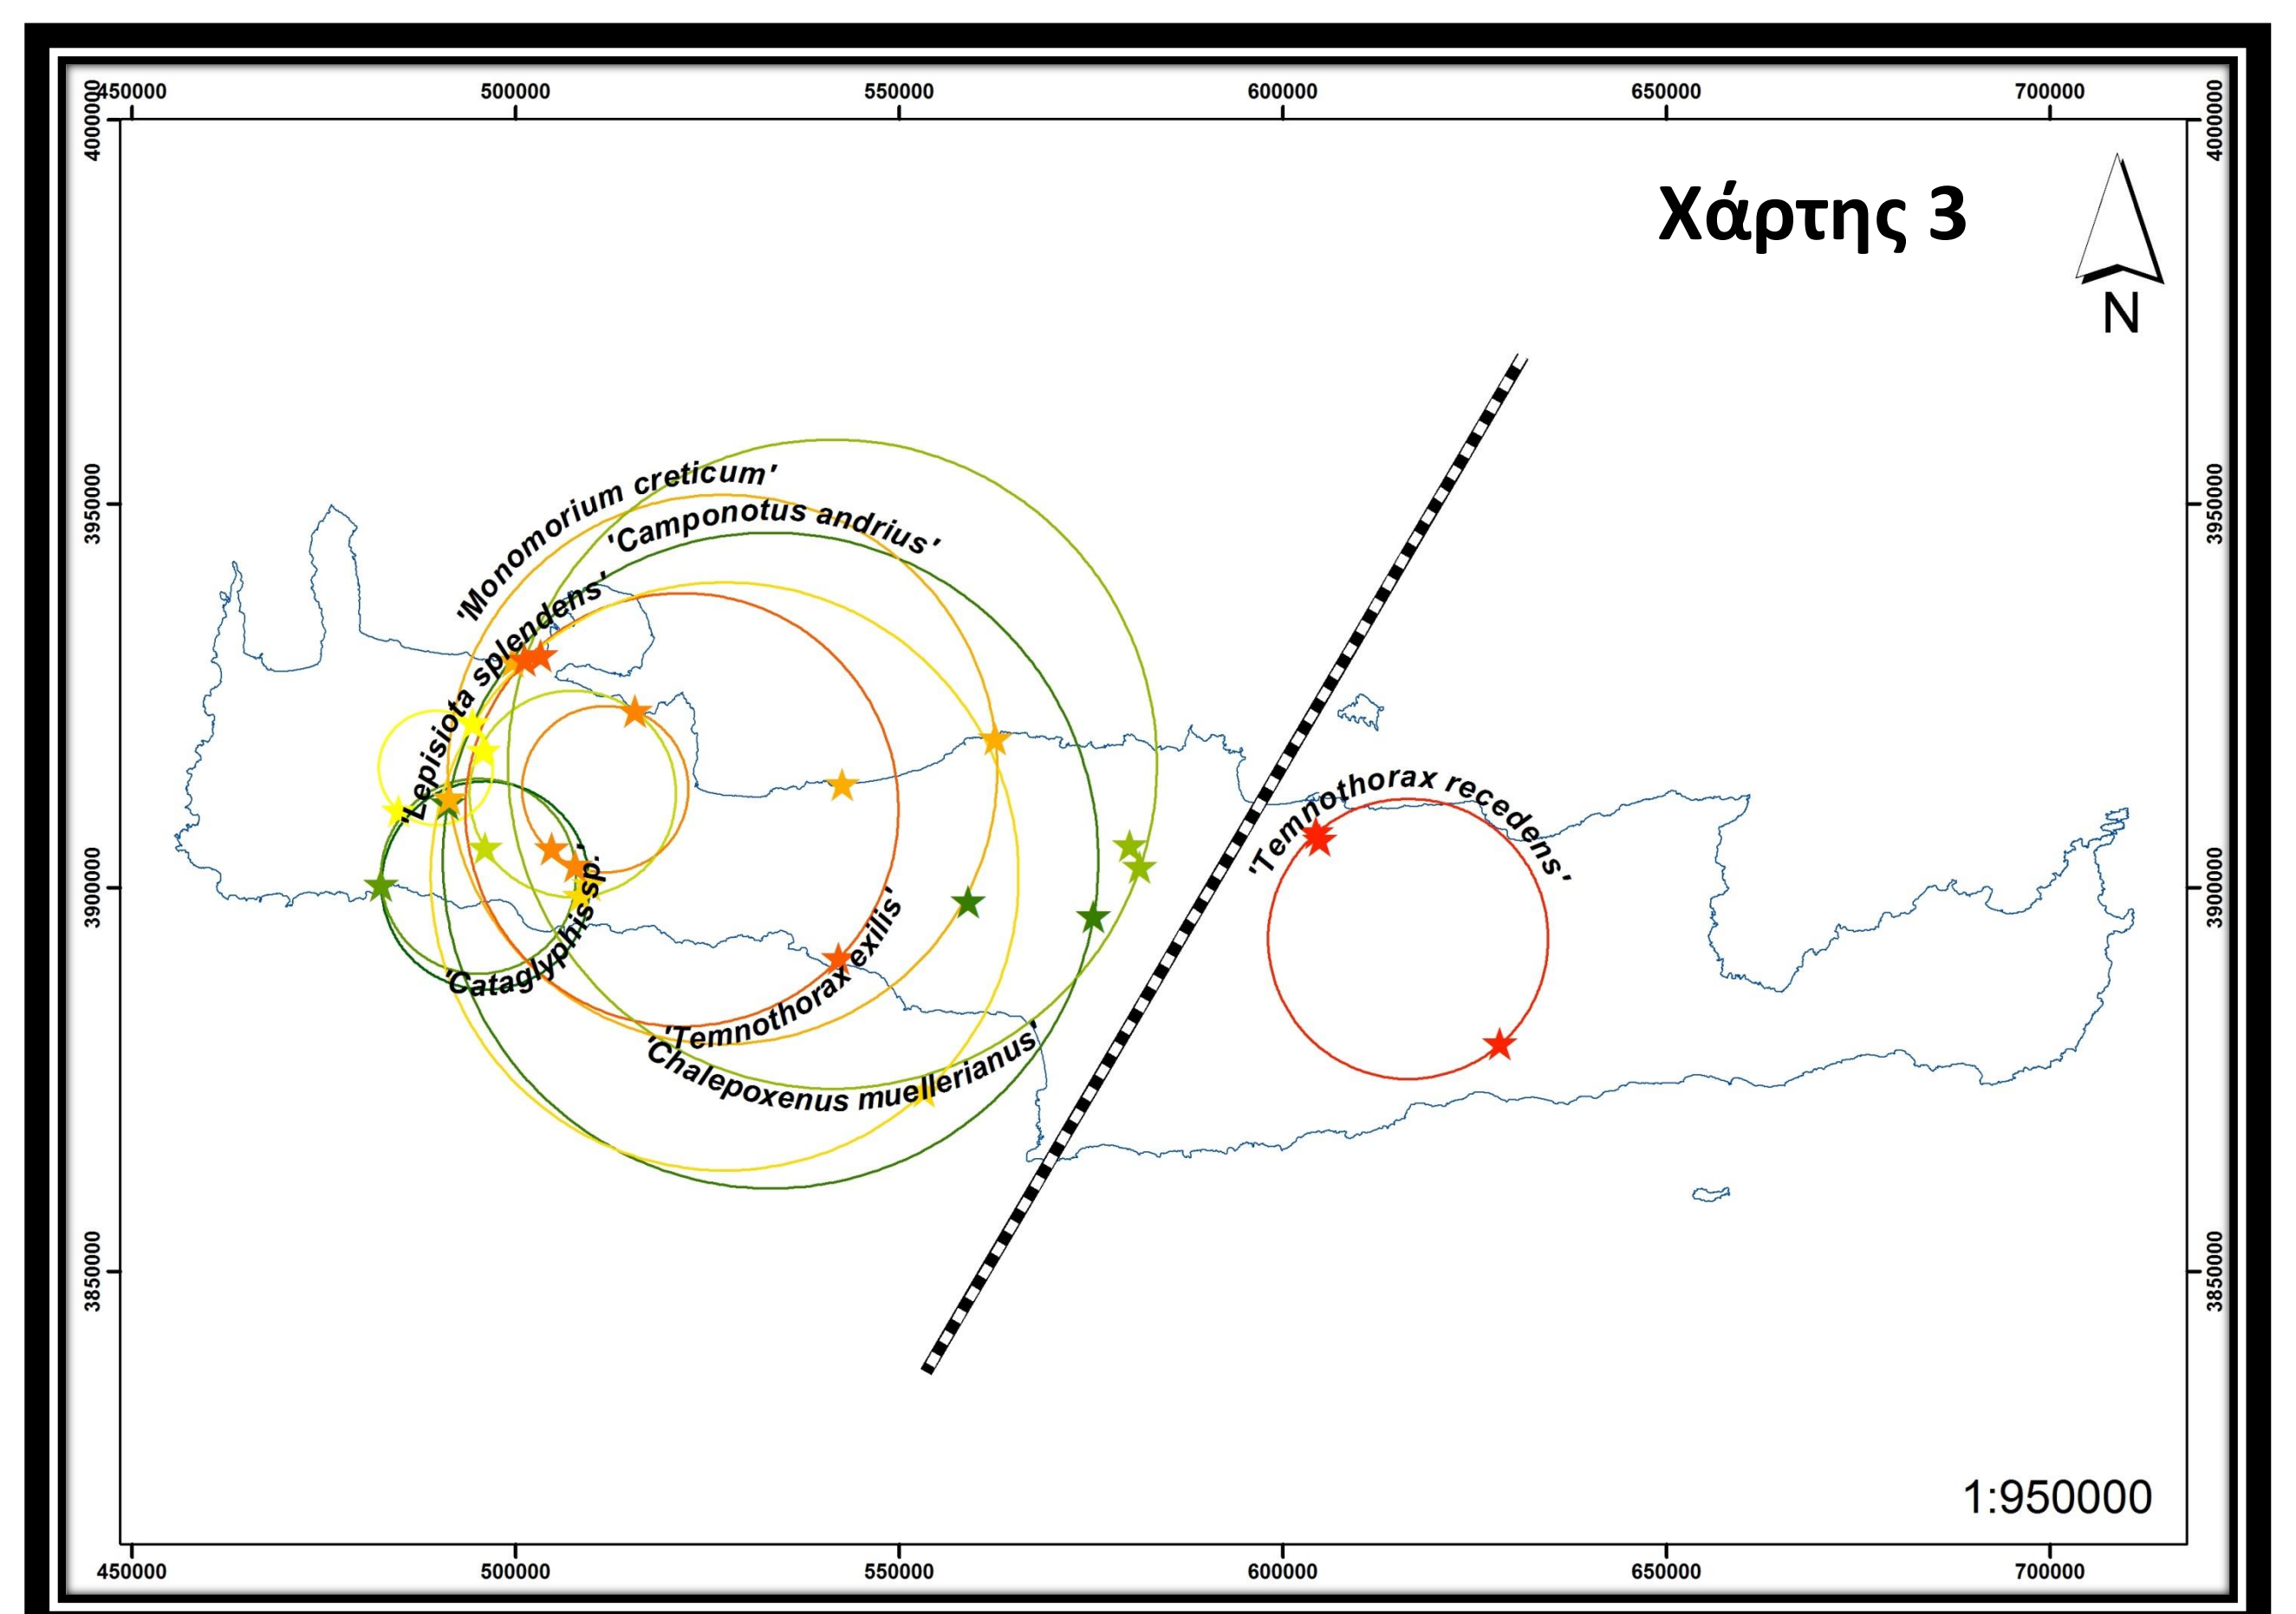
450000 500000 550000 600000 650000 700000

4000000

Χάρτης 3

N

3950000

'Monomorium creticum'

'Camponotus andrius'

'Lepisiota splendens'

'Temnothorax recedens'

3900000

'Cataglyphis sp.'

'Temnothorax exilis'

'Chalepoxenus muellerianus'

3850000

1:950000

450000 500000 550000 600000 650000 700000